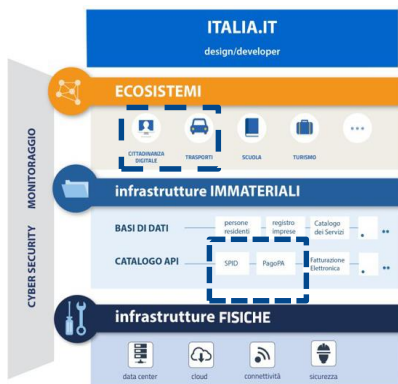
ITALIA.IT
design/developer

CYBER SECURITY
MONITORAGGIO

ECOSISTEMI

CITTADINANZA DIGITALE
TRASPORTI
SCUOLA
TURISMO

infrastrutture IMMATERIALI

BASI DI DATI
persone residenti
registro imprese
Catalogo dei Servizi

CATALOGO API
SPID
PagoPA
Fatturazione Elettronica

infrastrutture FISICHE

data center
cloud
connettività
sicurezza